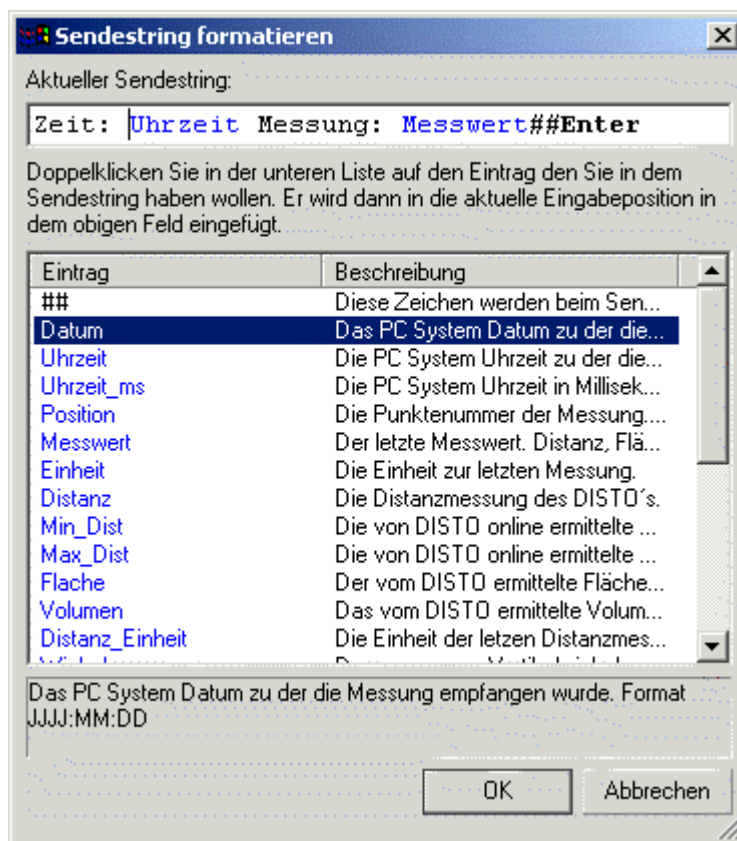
Sendestring formatieren

Aktueller Sendestring:

Zeit: Uhrzeit Messung: Messwert##Enter

Doppelklicken Sie in der unteren Liste auf den Eintrag den Sie in dem Sendestring haben wollen. Er wird dann in die aktuelle Eingabeposition in dem obigen Feld eingefügt.

| Eintrag | Beschreibung |
|---|---|
| ## | Diese Zeichen werden beim Sen... |
| Datum | Das PC System Datum zu der die... |
| Uhrzeit | Die PC System Uhrzeit zu der die... |
| Uhrzeit_ms | Die PC System Uhrzeit in Millisek... |
| Position | Die Punktenummer der Messung.... |
| Messwert | Der letzte Messwert. Distanz, Flä... |
| Einheit | Die Einheit zur letzten Messung. |
| Distanz | Die Distanzmessung des DISTO´s. |
| Min_Dist | Die von DISTO online ermittelte ... |
| Max_Dist | Die von DISTO online ermittelte ... |
| Flache | Der vom DISTO ermittelte Fläche... |
| Volumen | Das vom DISTO ermittelte Volum... |
| Distanz_Einheit | Die Einheit der letzten Distanzmes... |
| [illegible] | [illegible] |

Das PC System Datum zu der die Messung empfangen wurde. Format JJJJ:MM:DD

OK
Abbrechen